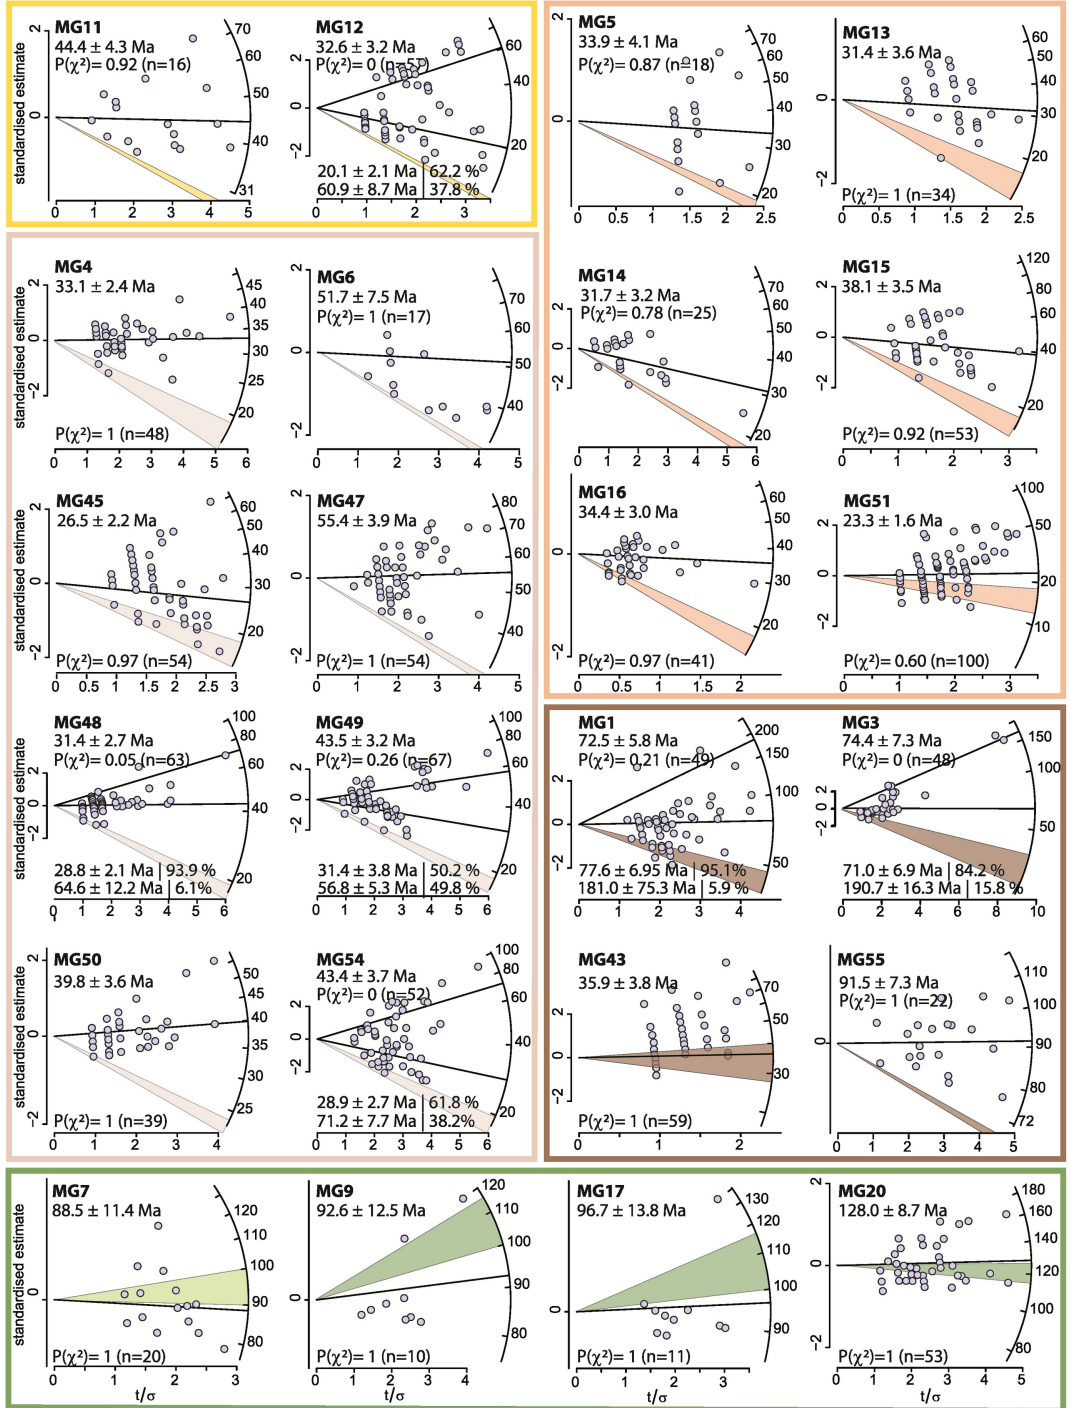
MG11
44.4 ± 4.3 Ma
P(χ²)= 0.92 (n=16)
standardised estimate
2 0
70 60 50 40 31
0 1 2 3 4 5

MG12
32.6 ± 3.2 Ma
P(χ²)= 0 (n=57)
2 0 -2
60 40 20
20.1 ± 2.1 Ma | 62.2 %
60.9 ± 8.7 Ma | 37.8 %
0 1 2 3

MG5
33.9 ± 4.1 Ma
P(χ²)= 0.87 (n=18)
2 0 -2
70 60 50 40 30 20
0 0.5 1 1.5 2 2.5

MG13
31.4 ± 3.6 Ma
0 -2
60 50 40 30 20
P(χ²)= 1 (n=34)
0 0.5 1 1.5 2 2.5

MG4
33.1 ± 2.4 Ma
standardised estimate
2 0 -2
45 40 35 30 25 20
P(χ²)= 1 (n=48)
0 1 2 3 4 5 6

MG6
51.7 ± 7.5 Ma
P(χ²)= 1 (n=17)
2 0 -2
70 60 50 40
0 1 2 3 4 5

MG14
31.7 ± 3.2 Ma
P(χ²)= 0.78 (n=25)
2 0 -2
70 60 50 40 30 20
0 1 2 3 4 5 6

MG15
38.1 ± 3.5 Ma
2 0 -2
120 80 60 40 20
P(χ²)= 0.92 (n=53)
0 1 2 3

MG45
26.5 ± 2.2 Ma
standardised estimate
2 0 -2
60 50 40 30 20
P(χ²)= 0.97 (n=54)
0 0.5 1 1.5 2 2.5 3

MG47
55.4 ± 3.9 Ma
2 0 -2
80 70 60 50 40
P(χ²)= 1 (n=54)
0 1 2 3 4 5

MG16
34.4 ± 3.0 Ma
2 0 -2
60 50 40 30 20
P(χ²)= 0.97 (n=41)
0 0.5 1 1.5 2

MG51
23.3 ± 1.6 Ma
2 0 -2
100 50 20 10
P(χ²)= 0.60 (n=100)
0 1 2 3

MG48
31.4 ± 2.7 Ma
P(χ²)= 0.05 (n=63)
standardised estimate
2 0 -2
100 80 60 40 20
28.8 ± 2.1 Ma | 93.9 %
64.6 ± 12.2 Ma | 6.1%
0 1 2 3 4 5 6

MG49
43.5 ± 3.2 Ma
P(χ²)= 0.26 (n=67)
2 0 -2
100 80 60 40 20
31.4 ± 3.8 Ma | 50.2 %
56.8 ± 5.3 Ma | 49.8 %
0 1 2 3 4 5 6

MG1
72.5 ± 5.8 Ma
P(χ²)= 0.21 (n=49)
2 0 -2
200 150 100 50
77.6 ± 6.95 Ma | 95.1%
181.0 ± 75.3 Ma | 5.9 %
0 1 2 3 4

MG3
74.4 ± 7.3 Ma
P(χ²)= 0 (n=48)
2 0 -2
150 100 50
71.0 ± 6.9 Ma | 84.2 %
190.7 ± 16.3 Ma | 15.8 %
0 2 4 6 8 10

MG50
39.8 ± 3.6 Ma
standardised estimate
2 0 -2
50 45 40 35 30 25
P(χ²)= 1 (n=39)
0 1 2 3 4

MG54
43.4 ± 3.7 Ma
P(χ²)= 0 (n=52)
2 0 -2
100 80 60 40 20
28.9 ± 2.7 Ma | 61.8 %
71.2 ± 7.7 Ma | 38.2%
0 1 2 3 4 5 6

MG43
35.9 ± 3.8 Ma
2 0 -2
70 50 30
P(χ²)= 1 (n=59)
0 1 2

MG55
91.5 ± 7.3 Ma
P(χ²)= 1 (n=22)
0
110 100 90 80 72
0 1 2 3 4 5

MG7
88.5 ± 11.4 Ma
standardised estimate
0
120 110 100 90 80
P(χ²)= 1 (n=20)
0 1 2 3
t/σ

MG9
92.6 ± 12.5 Ma
0
120 110 100 90 80
P(χ²)= 1 (n=10)
0 1 2 3 4
t/σ

MG17
96.7 ± 13.8 Ma
0
130 120 110 100 90
P(χ²)= 1 (n=11)
0 1 2 3
t/σ

MG20
128.0 ± 8.7 Ma
2 0 -2
180 160 140 120 100 80
P(χ²)=1 (n=53)
0 1 2 3 4 5
t/σ